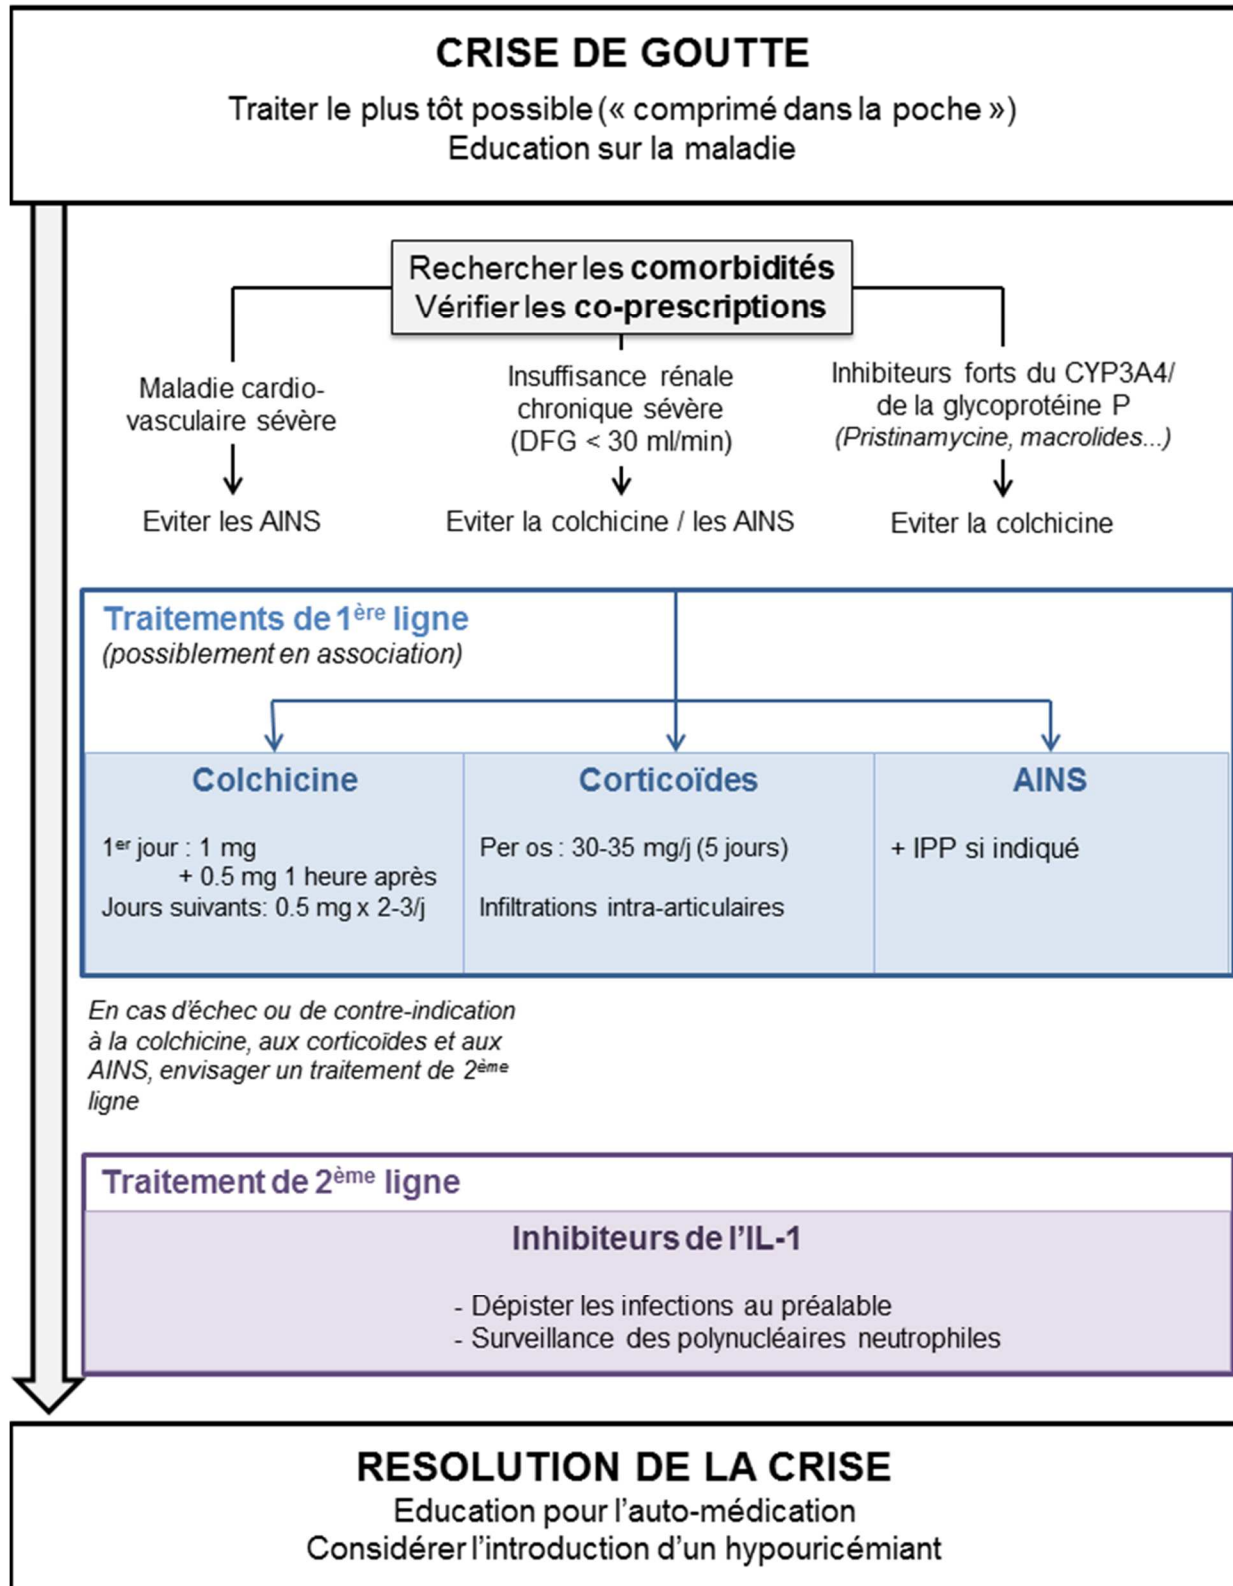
CRISE DE GOUTTE
Traiter le plus tôt possible (« comprimé dans la poche »)
Education sur la maladie

Rechercher les **comorbidités**
Vérifier les **co-prescriptions**

Maladie cardio-vasculaire sévère

Eviter les AINS

Insuffisance rénale chronique sévère (DFG < 30 ml/min)

Eviter la colchicine / les AINS

Inhibiteurs forts du CYP3A4/ de la glycoprotéine P
*(Pristinamycine, macrolides...)*

Eviter la colchicine

Traitements de 1$^{ère}$ ligne
*(possiblement en association)*

| Colchicine | Corticoïdes | AINS |
|---|---|---|
| 1$^{er}$ jour : 1 mg + 0.5 mg 1 heure après Jours suivants: 0.5 mg x 2-3/j | Per os : 30-35 mg/j (5 jours) Infiltrations intra-articulaires | + IPP si indiqué |

*En cas d'échec ou de contre-indication à la colchicine, aux corticoïdes et aux AINS, envisager un traitement de 2$^{ème}$ ligne*

Traitement de 2$^{ème}$ ligne

Inhibiteurs de l'IL-1

- Dépister les infections au préalable
- Surveillance des polynucléaires neutrophiles

RESOLUTION DE LA CRISE
Education pour l'auto-médication
Considérer l'introduction d'un hypouricémiant